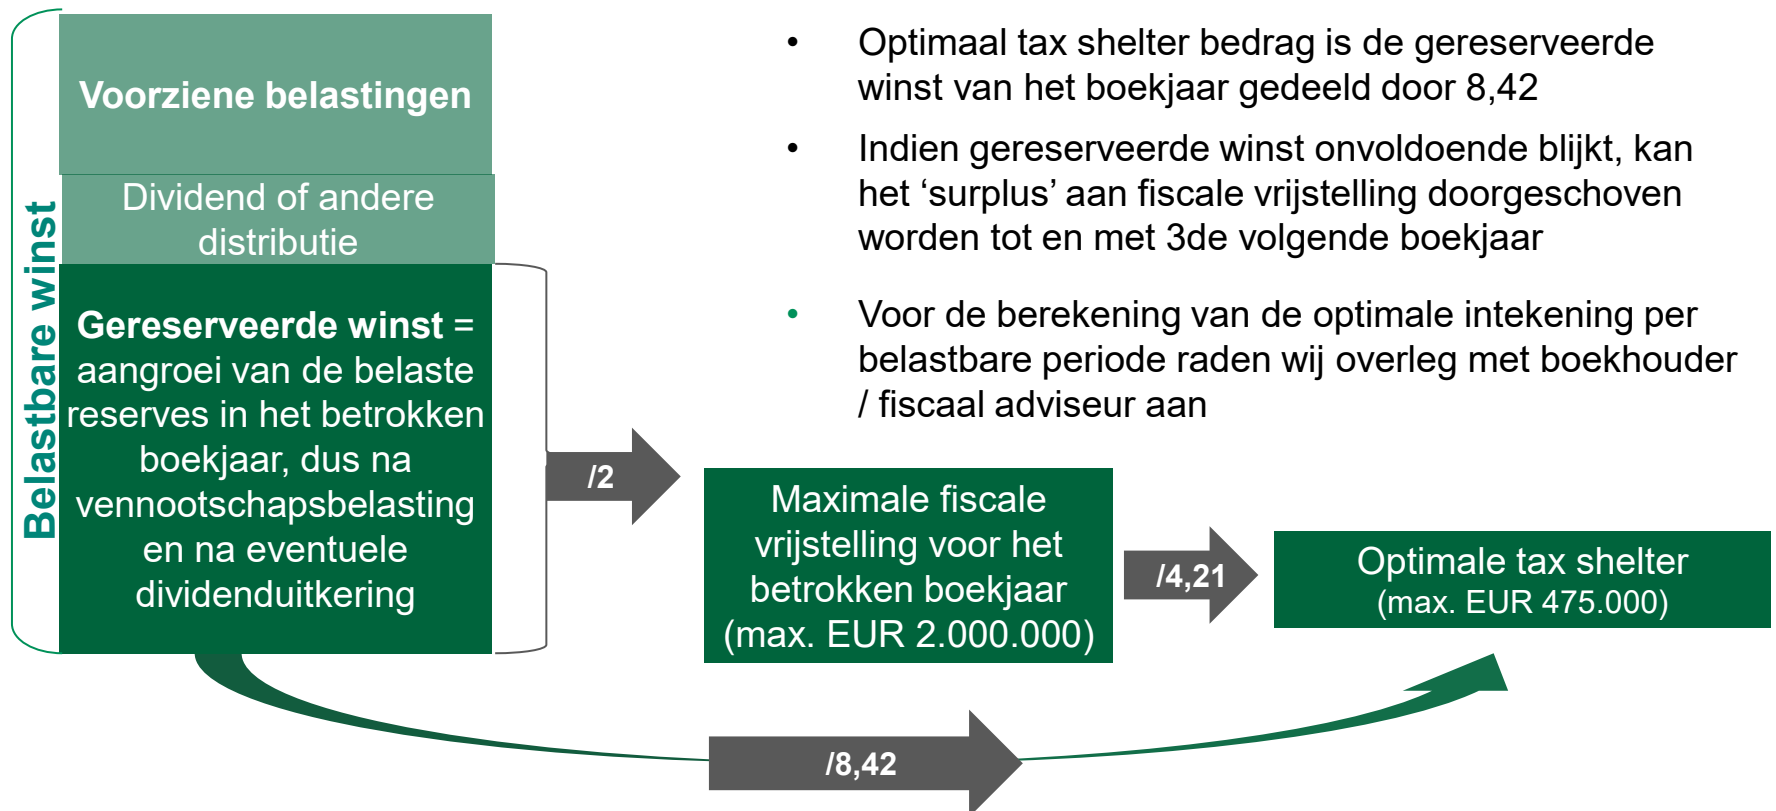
Belastbare winst

Voorziene belastingen

Dividend of andere distributie

**Gereserveerde winst** = aangroei van de belaste reserves in het betrokken boekjaar, dus na vennootschapsbelasting en na eventuele dividenduitkering

• Optimaal tax shelter bedrag is de gereserveerde winst van het boekjaar gedeeld door 8,42

• Indien gereserveerde winst onvoldoende blijkt, kan het ‘surplus’ aan fiscale vrijstelling doorgeschoven worden tot en met 3de volgende boekjaar

• Voor de berekening van de optimale intekening per belastbare periode raden wij overleg met boekhouder / fiscaal adviseur aan

/2

Maximale fiscale vrijstelling voor het betrokken boekjaar (max. EUR 2.000.000)

/4,21

Optimale tax shelter (max. EUR 475.000)

/8,42